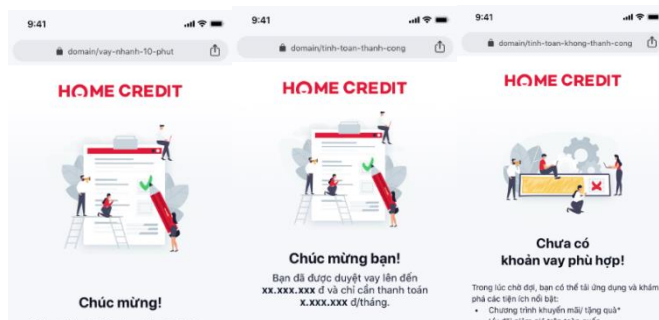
9:41

domain/vay-nhanh-10-phut

HOME CREDIT

Chúc mừng!

9:41

domain/tinh-toan-thanh-cong

HOME CREDIT

Chúc mừng bạn!

Bạn đã được duyệt vay lên đến xx.xxx.xxx đ và chỉ cần thanh toán x.xxx.xxx đ/tháng.

9:41

domain/tinh-toan-khong-thanh-cong

HOME CREDIT

Chưa có khoản vay phù hợp!

Trong lúc chờ đợi, bạn có thể tải ứng dụng và khám phá các tiện ích nổi bật:

• Chương trình khuyến mãi/ tặng quà*

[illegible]